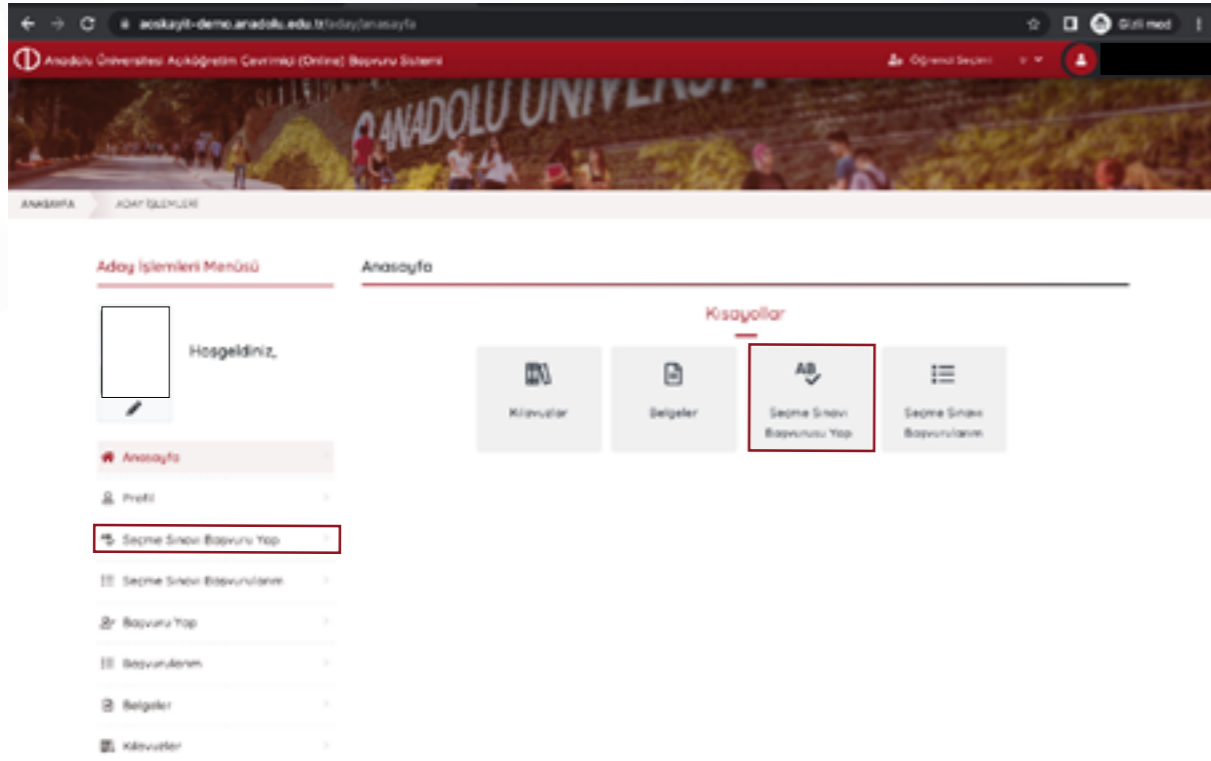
aoskayit-demo.anadolu.edu.tr/aday/anasayfa

Gizli mod

Anadolu Üniversitesi Açıköğretim Çevrimiçi (Online) Başvuru Sistemi

Öğrenci Seçimi

ANADOLU ÜNIVERS

ANASAYFA

ADAY İŞLEMLERİ

Aday İşlemleri Menüsü

Hoşgeldiniz,

Anasayfa

Profil

Seçme Sınavı Başvuru Yap

Seçme Sınavı Başvurularım

Başvuru Yap

Başvurularım

Belgeler

Kılavuzlar

Anasayfa

Kısayollar

Kılavuzlar

Belgeler

AB

Seçme Sınavı Başvurusu Yap

Seçme Sınavı Başvurularım